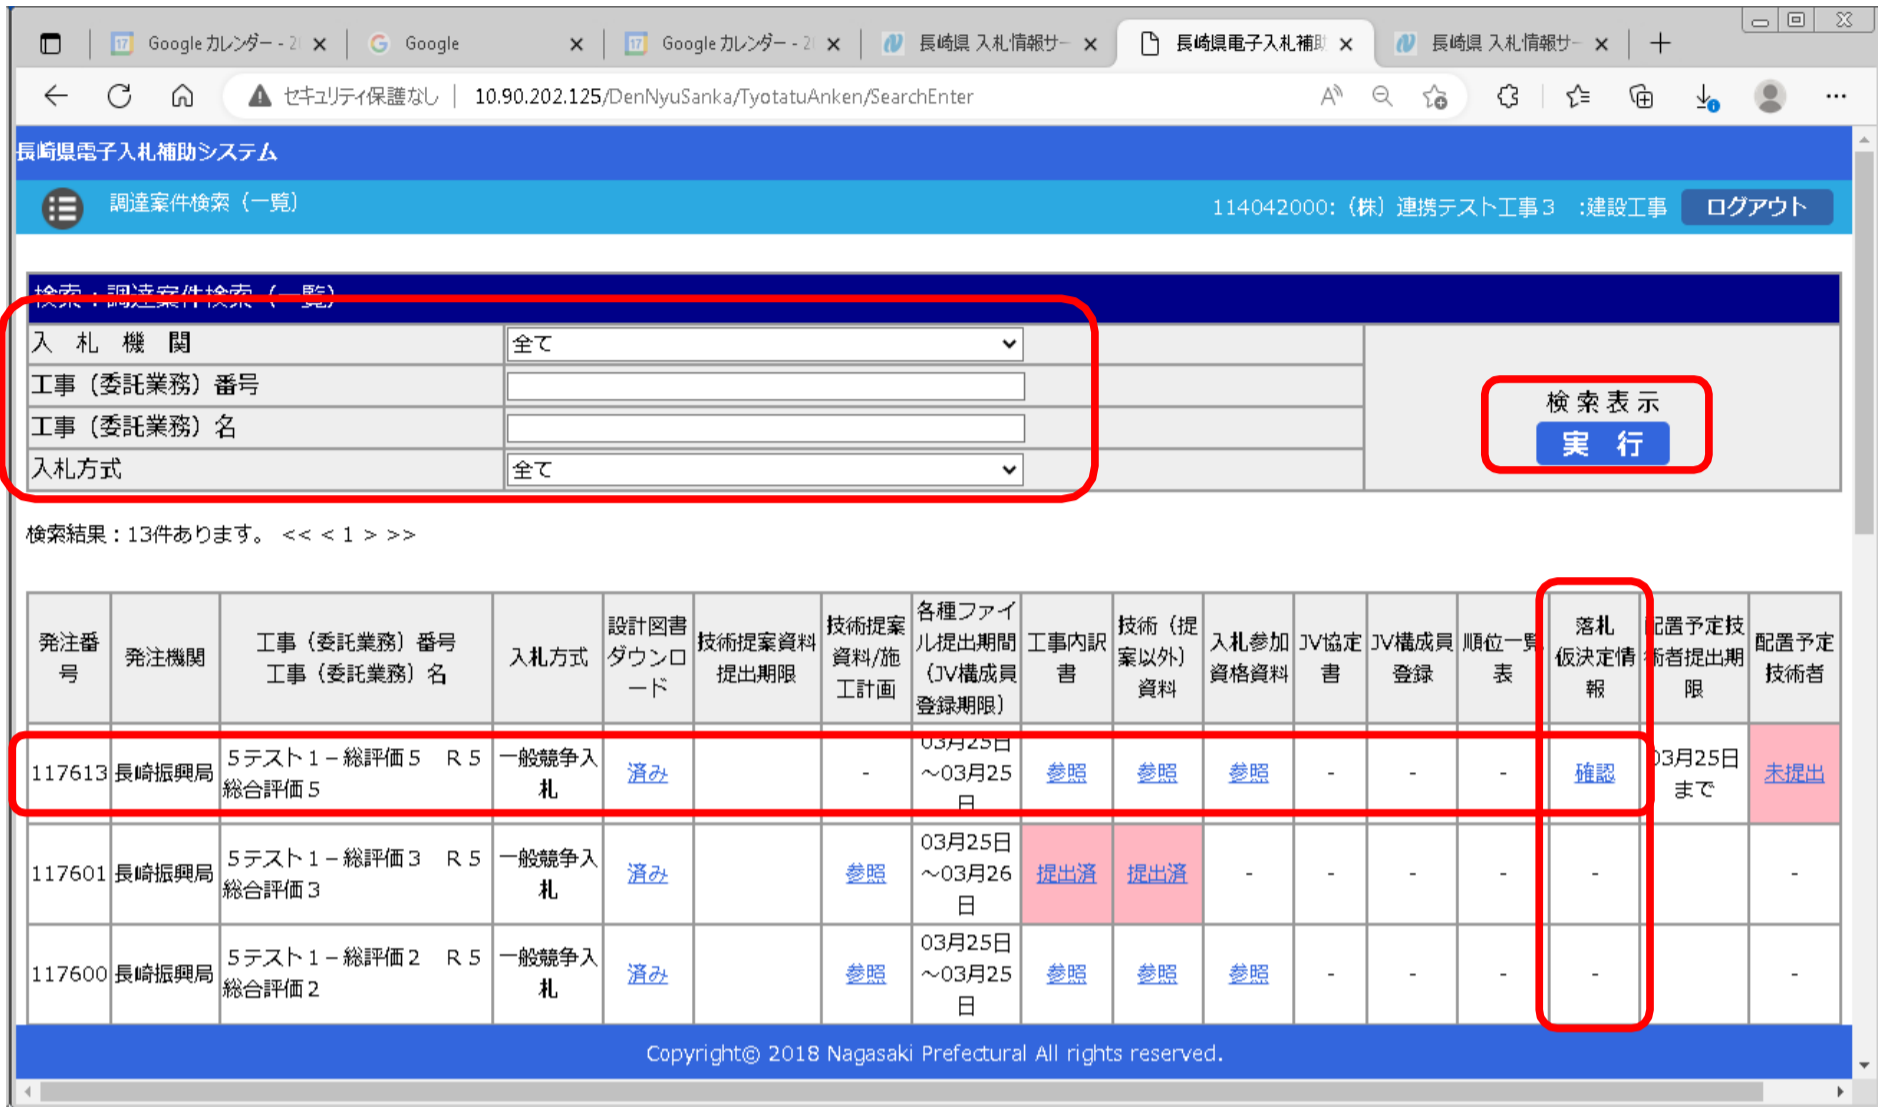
Google カレンダー - 2 | Google | Google カレンダー - 2 | 長崎県 入札情報サ | 長崎県電子入札補助 | 長崎県 入札情報サ

セキュリティ保護なし | 10.90.202.125/DenNyuSanka/TyotatuAnken/SearchEnter

長崎県電子入札補助システム

調達案件検索（一覧）

114042000:（株）連携テスト工事３ :建設工事 ログアウト

検索：調達案件検索（一覧）

| 入　札　機　関 | 全て |
|---|---|
| 工事（委託業務）番号 | |
| 工事（委託業務）名 | |
| 入札方式 | 全て |

検索表示
実　行

検索結果：13件あります。 << < 1 > >>

| 発注番号 | 発注機関 | 工事（委託業務）番号 工事（委託業務）名 | 入札方式 | 設計図書ダウンロード | 技術提案資料提出期限 | 技術提案資料/施工計画 | 各種ファイル提出期間（JV構成員登録期限） | 工事内訳書 | 技術（提案以外）資料 | 入札参加資格資料 | JV協定書 | JV構成員登録 | 順位一覧表 | 落札仮決定情報 | 配置予定技術者提出期限 | 配置予定技術者 |
|---|---|---|---|---|---|---|---|---|---|---|---|---|---|---|---|---|
| 117613 | 長崎振興局 | 5テスト１－総評価５　R５ 総合評価５ | 一般競争入札 | 済み | | - | 03月25日～03月25日 | 参照 | 参照 | 参照 | - | - | - | 確認 | 03月25日まで | 未提出 |
| 117601 | 長崎振興局 | 5テスト１－総評価３　R５ 総合評価３ | 一般競争入札 | 済み | | 参照 | 03月25日～03月26日 | 提出済 | 提出済 | - | - | - | - | - | | - |
| 117600 | 長崎振興局 | 5テスト１－総評価２　R５ 総合評価２ | 一般競争入札 | 済み | | 参照 | 03月25日～03月25日 | 参照 | 参照 | 参照 | - | - | - | - | | - |

Copyright© 2018 Nagasaki Prefectural All rights reserved.